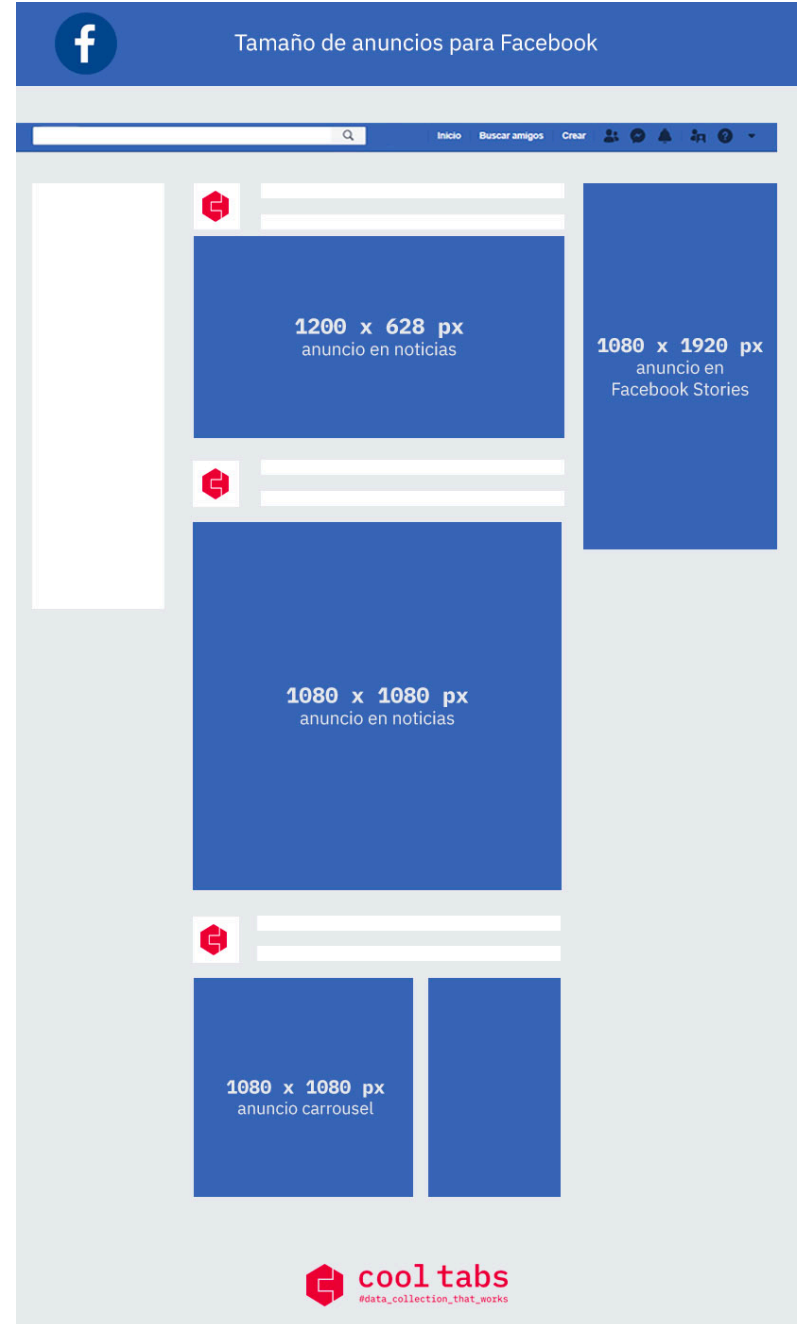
f

Tamaño de anuncios para Facebook

Inicio Buscar amigos Crear

1200 x 628 px
anuncio en noticias

1080 x 1920 px
anuncio en
Facebook Stories

1080 x 1080 px
anuncio en noticias

1080 x 1080 px
anuncio carrousel

cool tabs
#data_collection_that_works